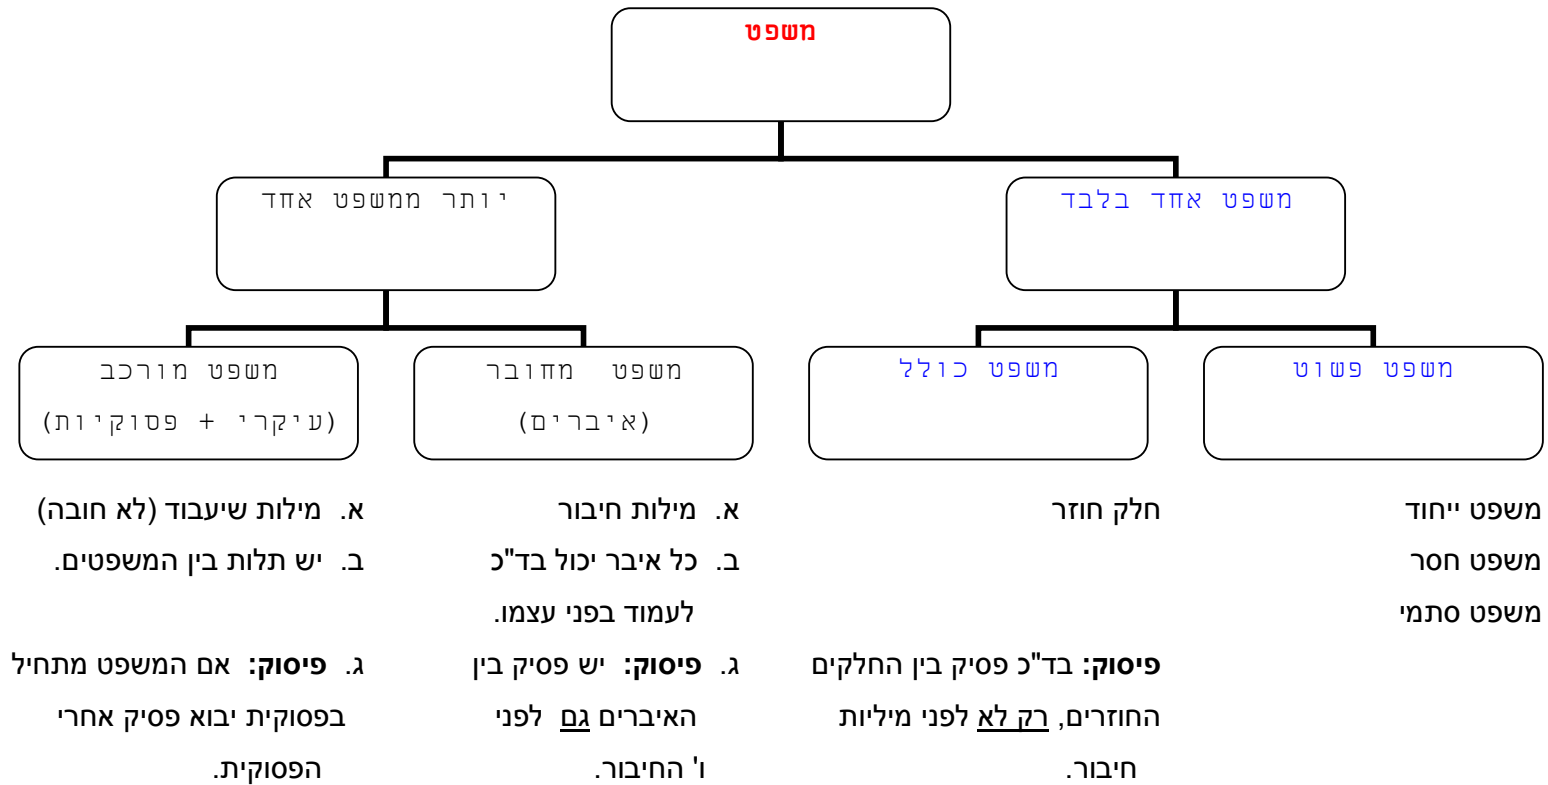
משפט

משפט אחד בלבד

יותר ממשפט אחד

משפט פשוט

משפט כולל

משפט מחובר
(איברים)

משפט מורכב
(עיקרי + פסוקיות)

משפט ייחוד
משפט חסר
משפט סתמי

חלק חוזר

**פיסוק:** בד"כ פסיק בין החלקים החוזרים, רק לא לפני מיליות חיבור.

א. מילות חיבור
ב. כל איבר יכול בד"כ לעמוד בפני עצמו.
ג. **פיסוק:** יש פסיק בין האיברים גם לפני ו' החיבור.

א. מילות שיעבוד (לא חובה)
ב. יש תלות בין המשפטים.
ג. **פיסוק:** אם המשפט מתחיל בפסוקית יבוא פסיק אחרי הפסוקית.